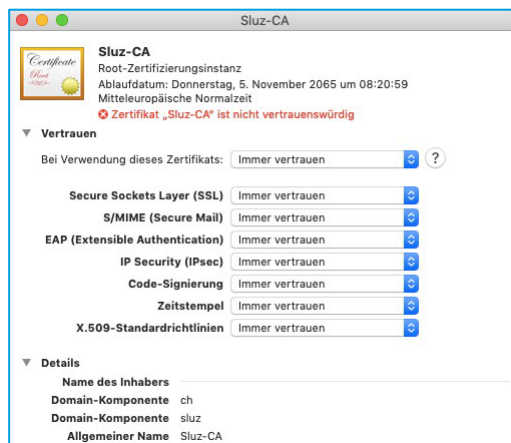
Sluz-CA

Certificate
Root

Sluz-CA
Root-Zertifizierungsinstanz
Ablaufdatum: Donnerstag, 5. November 2065 um 08:20:59 Mitteleuropäische Normalzeit
Zertifikat „Sluz-CA" ist nicht vertrauenswürdig

Vertrauen

Bei Verwendung dieses Zertifikats: Immer vertrauen ?

| | |
|---|---|
| Secure Sockets Layer (SSL) | Immer vertrauen |
| S/MIME (Secure Mail) | Immer vertrauen |
| EAP (Extensible Authentication) | Immer vertrauen |
| IP Security (IPsec) | Immer vertrauen |
| Code-Signierung | Immer vertrauen |
| Zeitstempel | Immer vertrauen |
| X.509-Standardrichtlinien | Immer vertrauen |

Details

Name des Inhabers
Domain-Komponente ch
Domain-Komponente sluz
Allgemeiner Name Sluz-CA